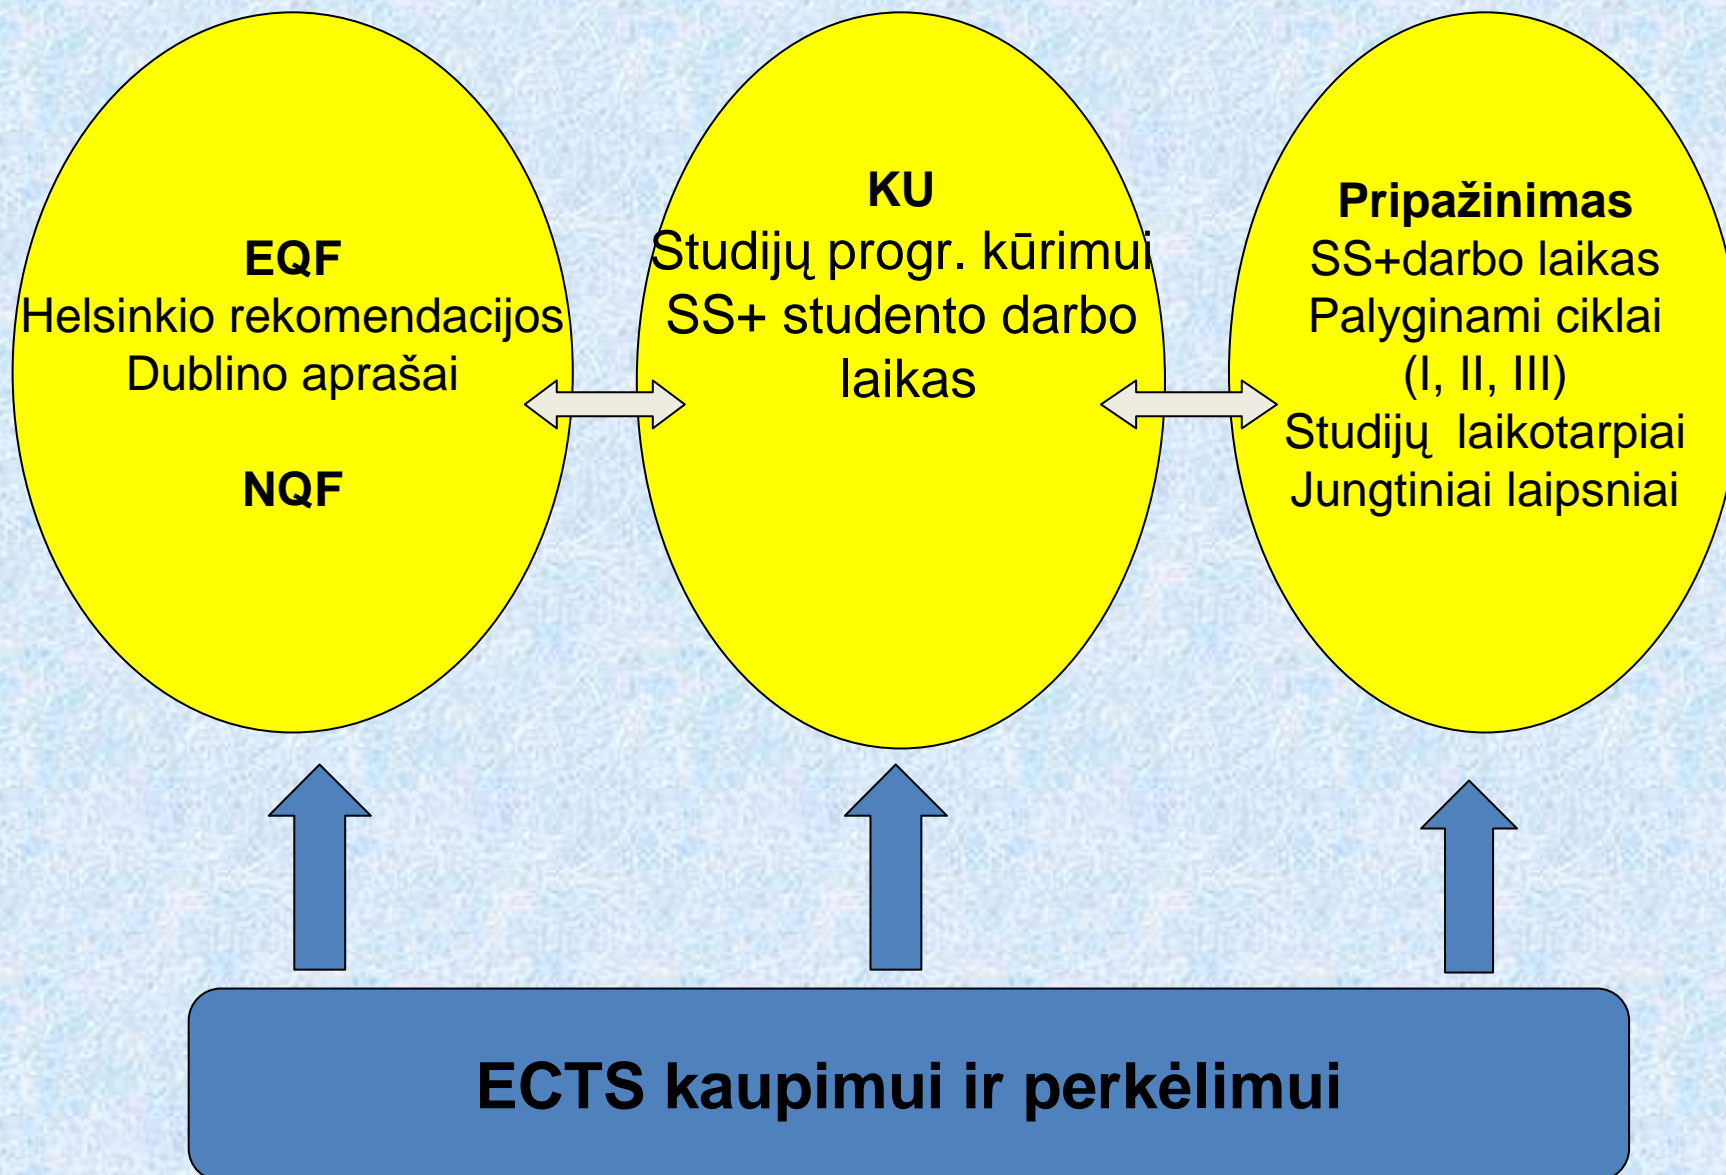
EQF
Helsinkio rekomendacijos
Dublino aprašai

NQF

KU
Studijų progr. kūrimui
SS+ studento darbo laikas

Pripažinimas
SS+darbo laikas
Palyginami ciklai
(I, II, III)
Studijų laikotarpiai
Jungtiniai laipsniai

ECTS kaupimui ir perkėlimui